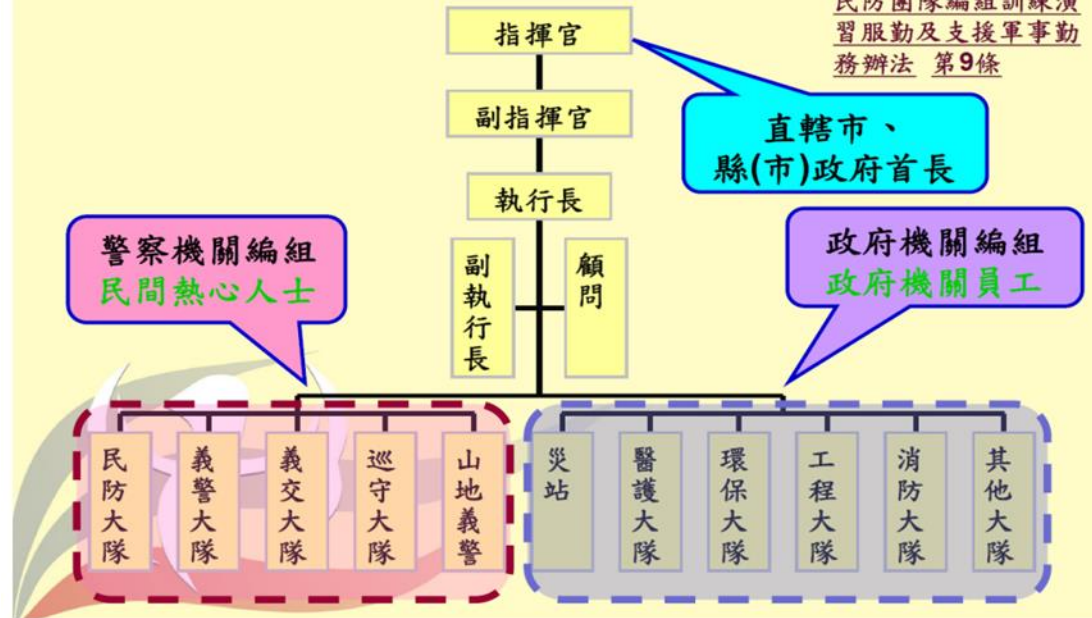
民防團隊編組訓練演習服勤及支援軍事勤務辦法 第9條

指揮官

直轄市、縣(市)政府首長

副指揮官

執行長

副執行長

顧問

警察機關編組
民間熱心人士

政府機關編組
政府機關員工

民防大隊

義警大隊

義交大隊

巡守大隊

山地義警

災站

醫護大隊

環保大隊

工程大隊

消防大隊

其他大隊